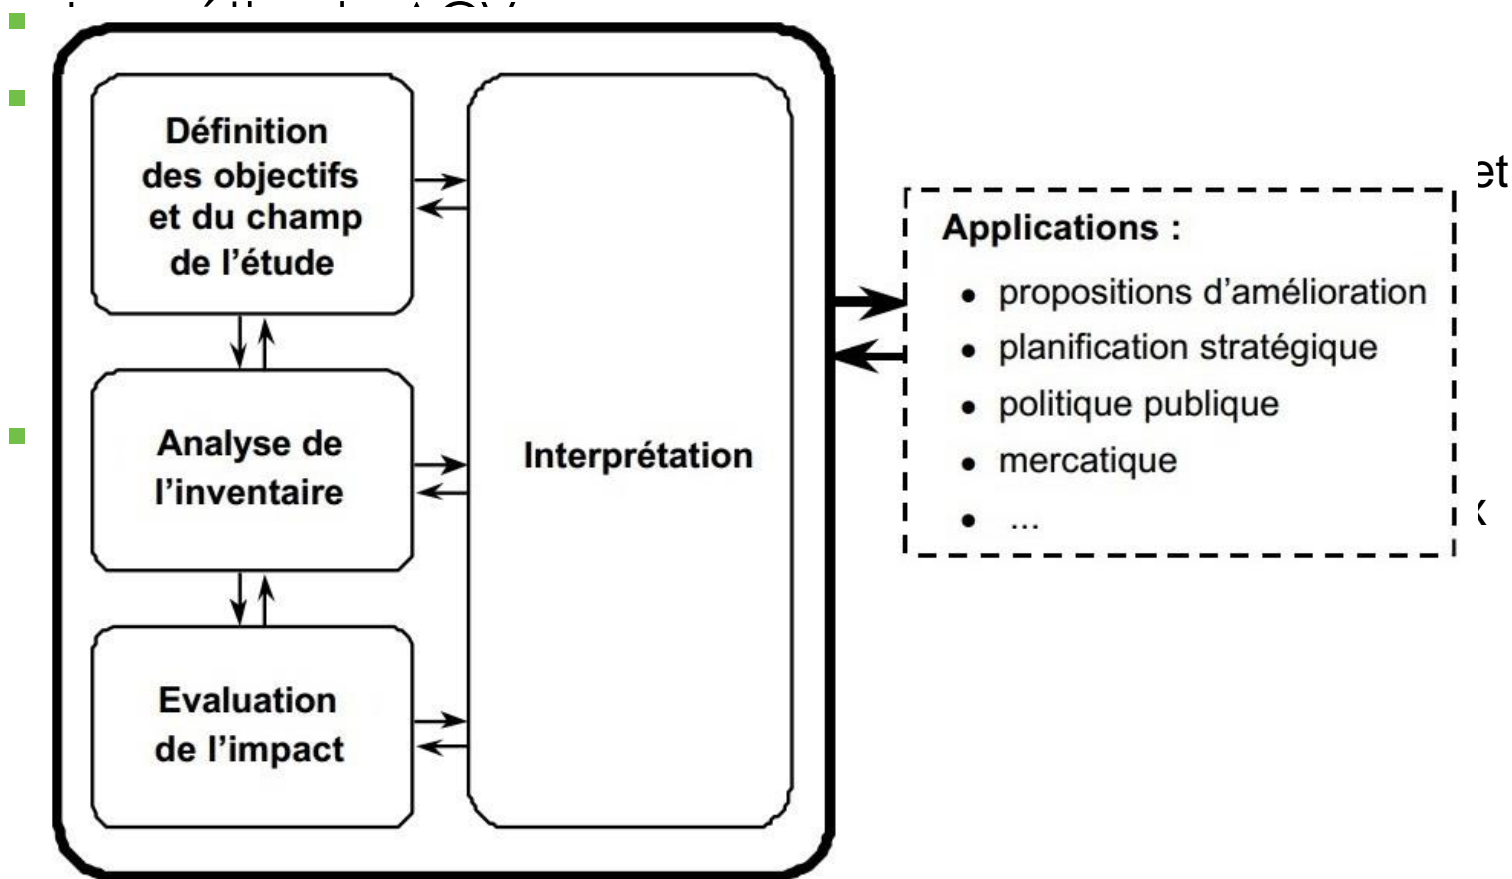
Définition des objectifs et du champ de l'étude

Analyse de l'inventaire

Evaluation de l'impact

Interprétation

Applications :
- propositions d'amélioration
- planification stratégique
- politique publique
- mercatique
- ...

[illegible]et

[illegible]